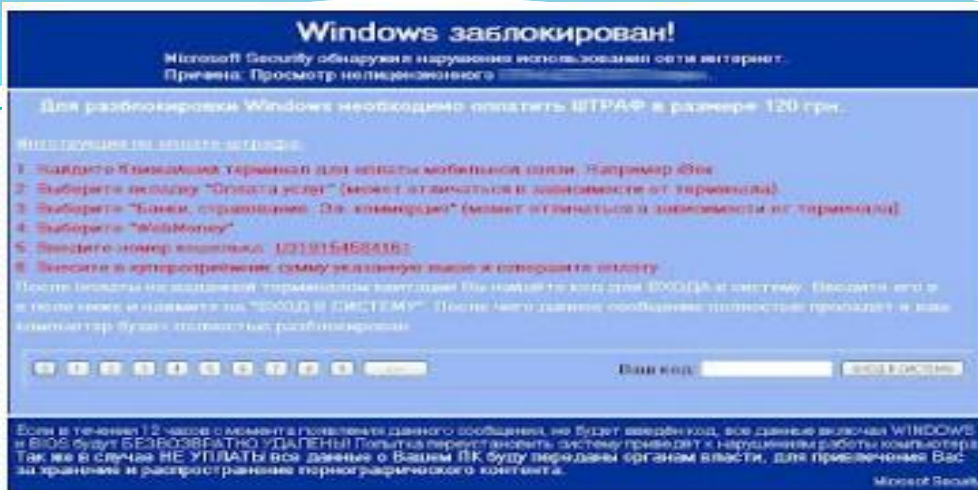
Windows заблокирован!

Microsoft Security обнаружил нарушение использования сети интернет.
Причина: Просмотр нелицензионного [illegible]

Для разблокировки Windows необходимо оплатить ШТРАФ в размере 120 грн.

Инструкция по оплате штрафа:

1. Найдите ближайший терминал для оплаты мобильной связи. Например iBox
2. Выберите вкладку "Оплата услуг" (может отличаться в зависимости от терминала)
3. Выберите "Банки, страхование. Эл. коммерция" (может отличаться в зависимости от терминала)
4. Выберите "WebMoney"
5. Введите номер кошелька: U319154584161
6. Внесите в купюроприёмник сумму указанную выше и совершите оплату

После оплаты на выданной терминалом квитанции Вы найдёте код для ВХОДА в систему. Введите его в поле ниже и нажмите на "ВХОД В СИСТЕМУ". После чего данное сообщение полностью пропадет и ваш компьютер будет полностью разблокирован.

0 1 2 3 4 5 6 7 8 9 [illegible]

Ваш код: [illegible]

Если в течении 12 часов с момента появления данного сообщения, не будет введён код, все данные включая WINDOWS и BIOS будут БЕЗВОЗВРАТНО УДАЛЕНЫ! Попытка переустановить систему приведёт к нарушениям работы компьютера. Так же в случае НЕ УПЛАТЫ все данные о Вашем ПК буду переданы органам власти, для привлечения Вас за хранение и распространение порнографического контента.

Microsoft Security